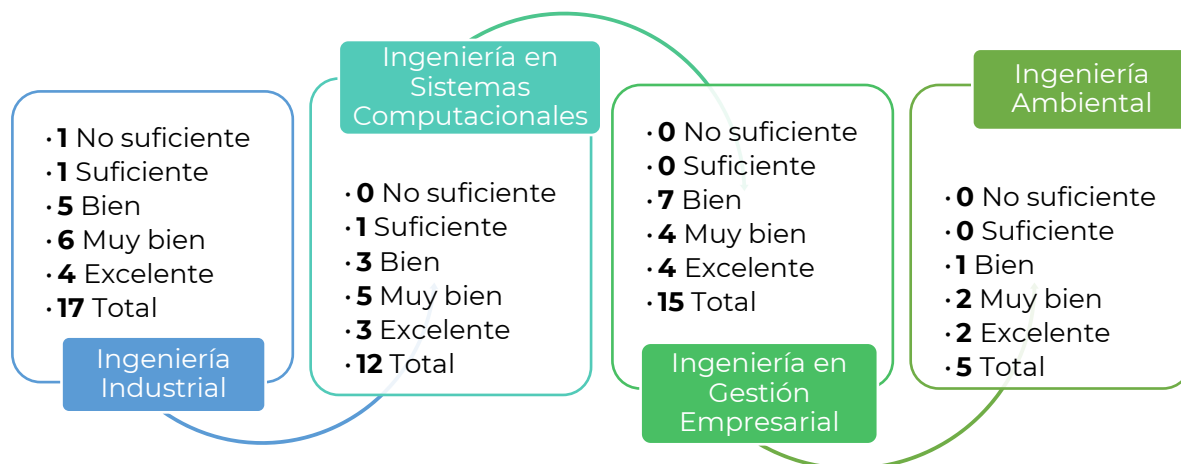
• **1** No suficiente
• **1** Suficiente
• **5** Bien
• **6** Muy bien
• **4** Excelente
• **17** Total

Ingeniería Industrial

Ingeniería en Sistemas Computacionales

• **0** No suficiente
• **1** Suficiente
• **3** Bien
• **5** Muy bien
• **3** Excelente
• **12** Total

• **0** No suficiente
• **0** Suficiente
• **7** Bien
• **4** Muy bien
• **4** Excelente
• **15** Total

Ingeniería en Gestión Empresarial

Ingeniería Ambiental

• **0** No suficiente
• **0** Suficiente
• **1** Bien
• **2** Muy bien
• **2** Excelente
• **5** Total